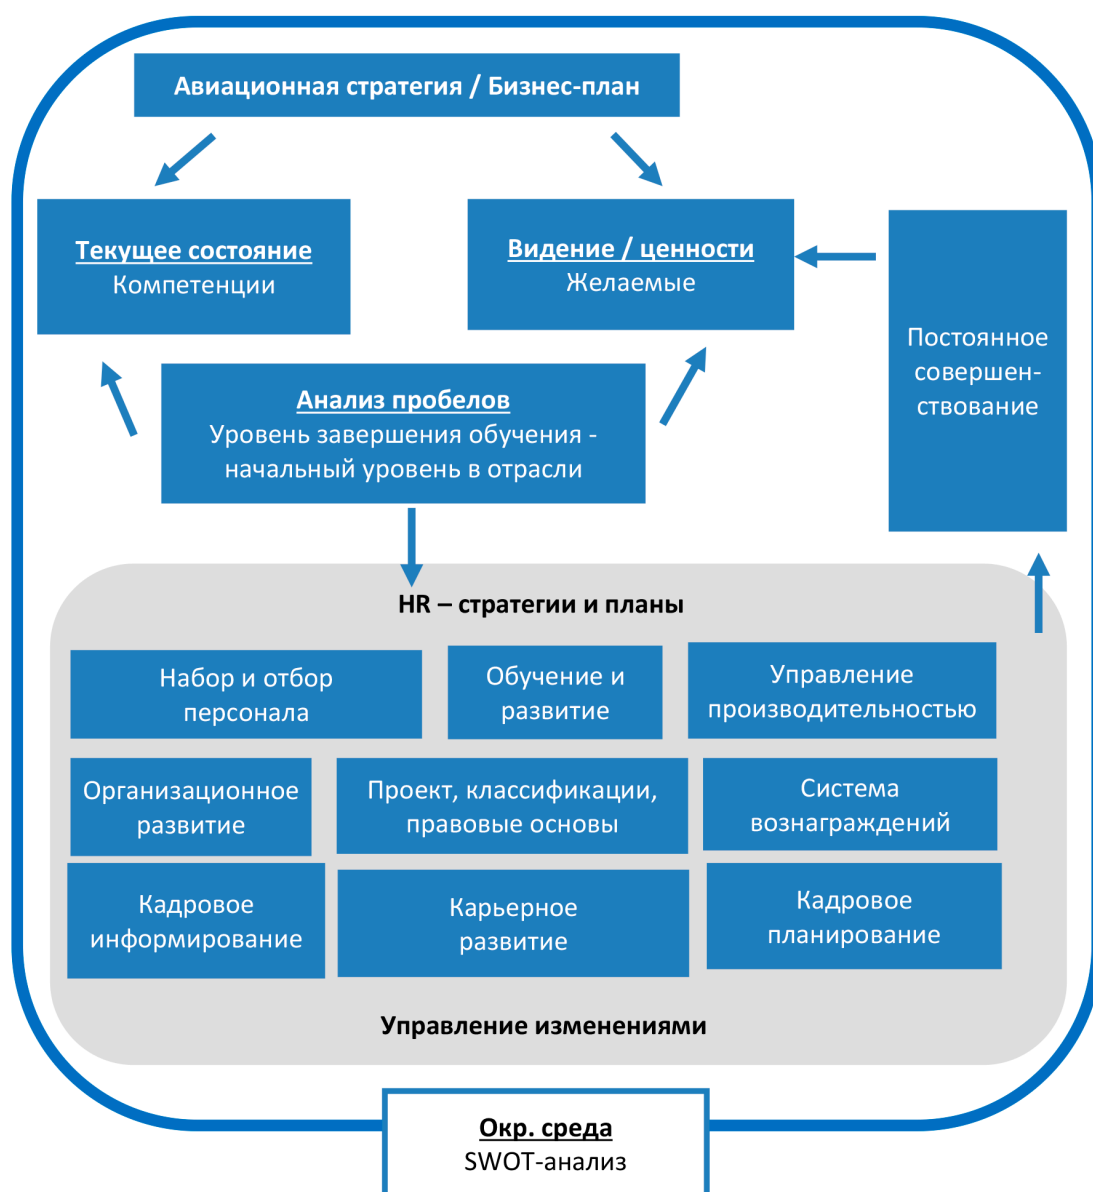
Авиационная стратегия / Бизнес-план

Текущее состояние
Компетенции

Видение / ценности
Желаемые

Постоянное совершенствование

Анализ пробелов
Уровень завершения обучения - начальный уровень в отрасли

HR – стратегии и планы

Набор и отбор персонала

Обучение и развитие

Управление производительностью

Организационное развитие

Проект, классификации, правовые основы

Система вознаграждений

Кадровое информирование

Карьерное развитие

Кадровое планирование

Управление изменениями

Окр. среда
SWOT-анализ